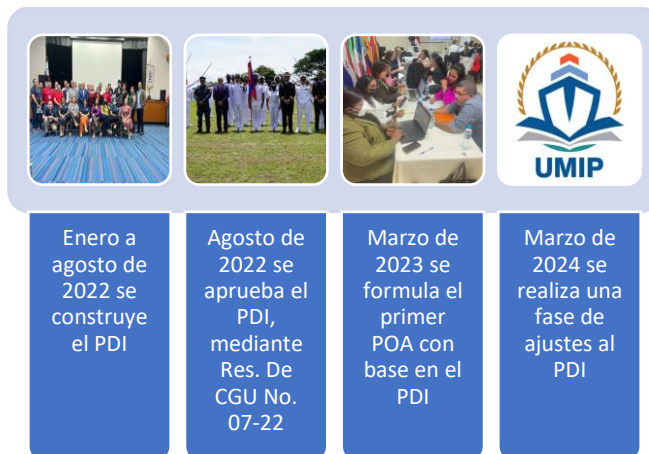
UMIP

Enero a agosto de 2022 se construye el PDI

Agosto de 2022 se aprueba el PDI, mediante Res. De CGU No. 07-22

Marzo de 2023 se formula el primer POA con base en el PDI

Marzo de 2024 se realiza una fase de ajustes al PDI